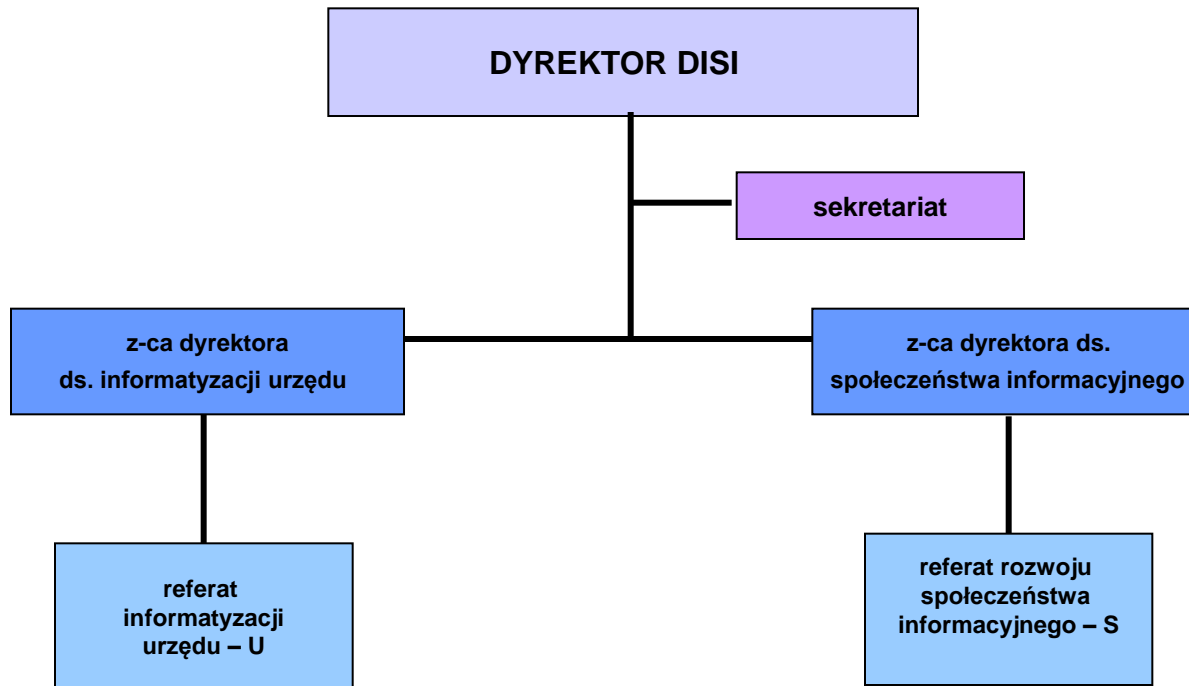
DYREKTOR DISI

sekretariat

z-ca dyrektora ds. informatyzacji urzędu

z-ca dyrektora ds. społeczeństwa informacyjnego

referat informatyzacji urzędu – U

referat rozwoju społeczeństwa informacyjnego – S